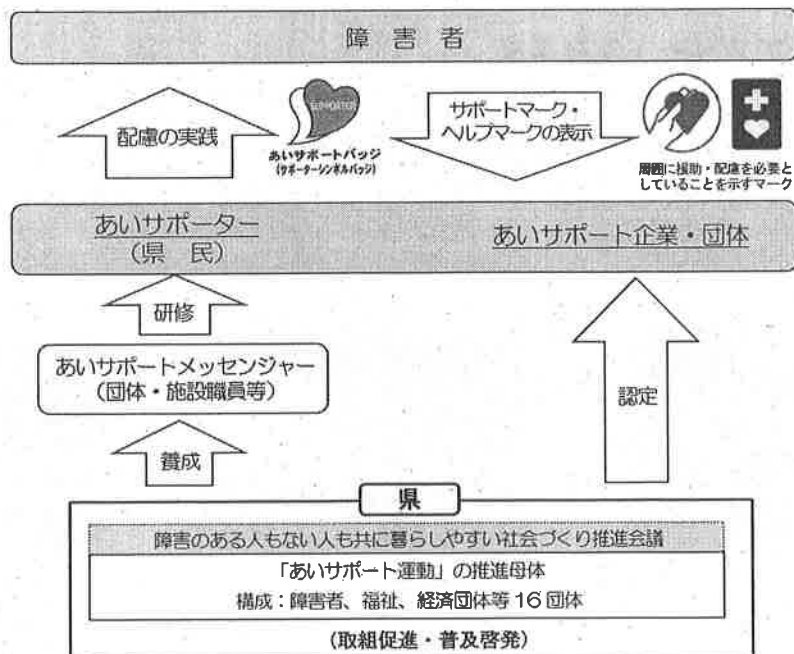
障害者

配慮の実践

SUPPORTER

あいサポートバッジ
(サポーターシンボルバッジ)

サポートマーク・
ヘルプマークの表示

周囲に援助・配慮を必要としていることを示すマーク

あいサポーター
(県民)

あいサポート企業・団体

研修

あいサポートメッセンジャー
(団体・施設職員等)

認定

養成

県

障害のある人もない人も共に暮らしやすい社会づくり推進会議

「あいサポート運動」の推進母体

構成:障害者、福祉、経済団体等16団体

(取組促進・普及啓発)